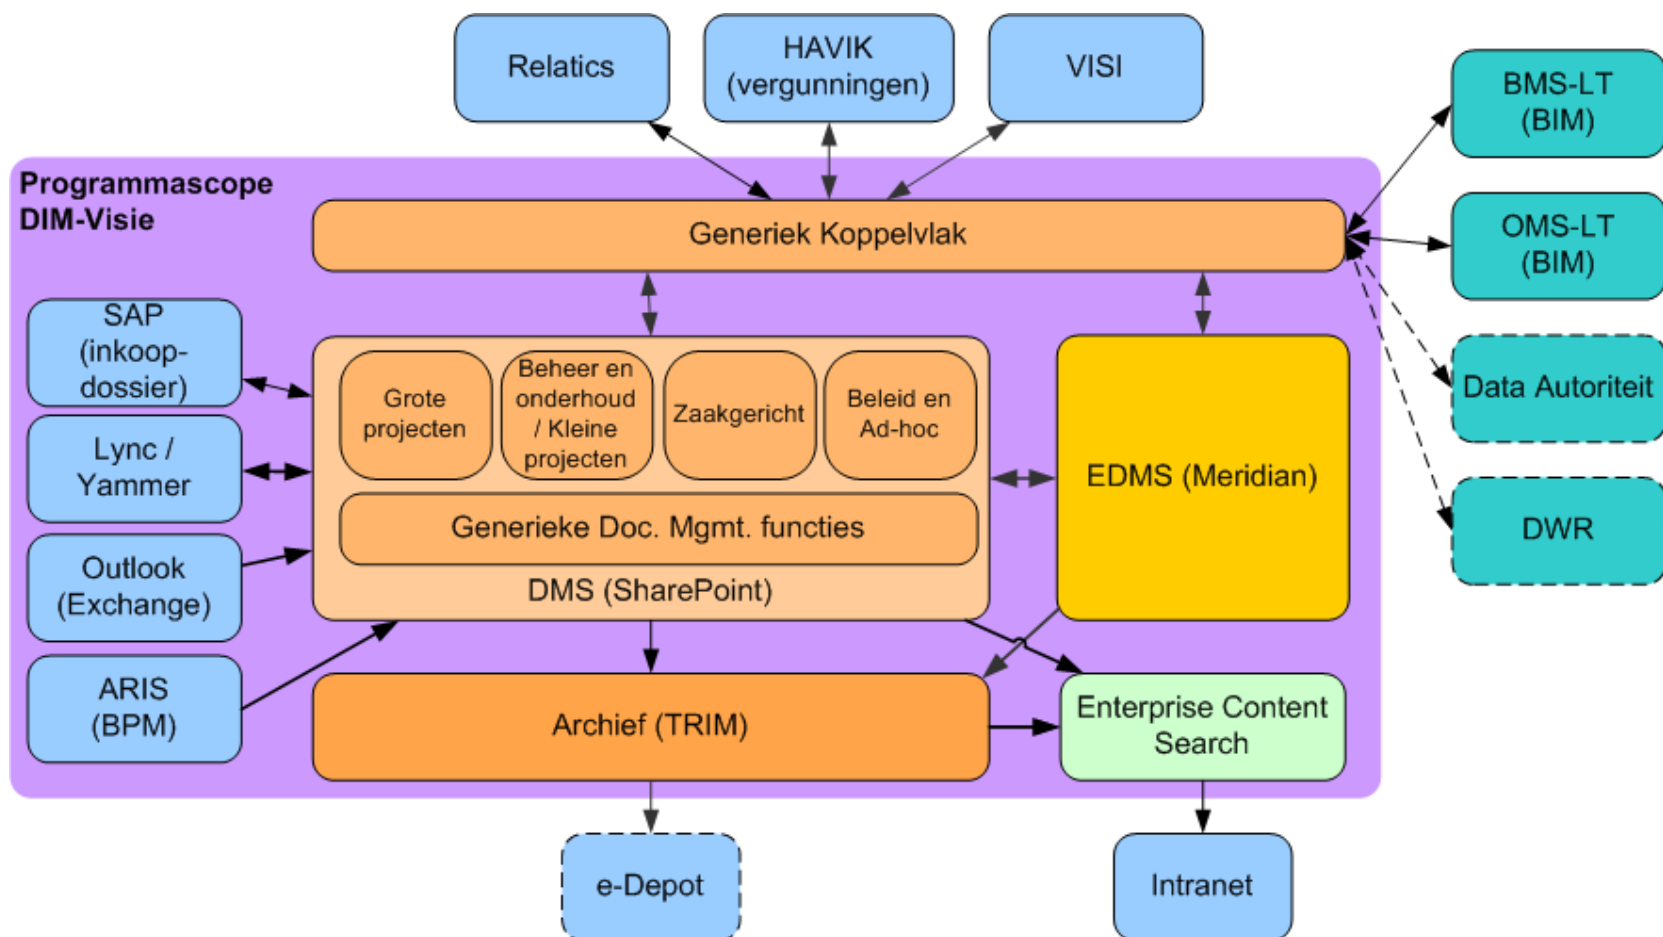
Relatics

HAVIK (vergunningen)

VISI

BMS-LT (BIM)

OMS-LT (BIM)

Data Autoriteit

DWR

Programmascope DIM-Visie

Generiek Koppelvlak

SAP (inkoop-dossier)

Lync / Yammer

Outlook (Exchange)

ARIS (BPM)

Grote projecten

Beheer en onderhoud / Kleine projecten

Zaakgericht

Beleid en Ad-hoc

Generieke Doc. Mgmt. functies

DMS (SharePoint)

EDMS (Meridian)

Archief (TRIM)

Enterprise Content Search

e-Depot

Intranet